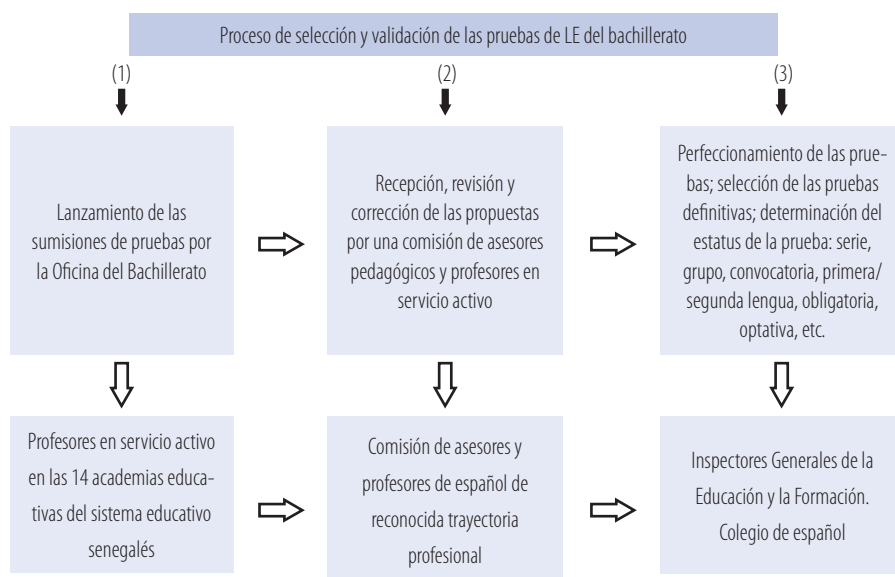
Proceso de selección y validación de las pruebas de LE del bachillerato

(1)

Lanzamiento de las sumisiones de pruebas por la Oficina del Bachillerato

Profesores en servicio activo en las 14 academias educativas del sistema educativo senegalés

(2)

Recepción, revisión y corrección de las propuestas por una comisión de asesores pedagógicos y profesores en servicio activo

Comisión de asesores y profesores de español de reconocida trayectoria profesional

(3)

Perfeccionamiento de las pruebas; selección de las pruebas definitivas; determinación del estatus de la prueba: serie, grupo, convocatoria, primera/ segunda lengua, obligatoria, optativa, etc.

Inspectores Generales de la Educación y la Formación. Colegio de español